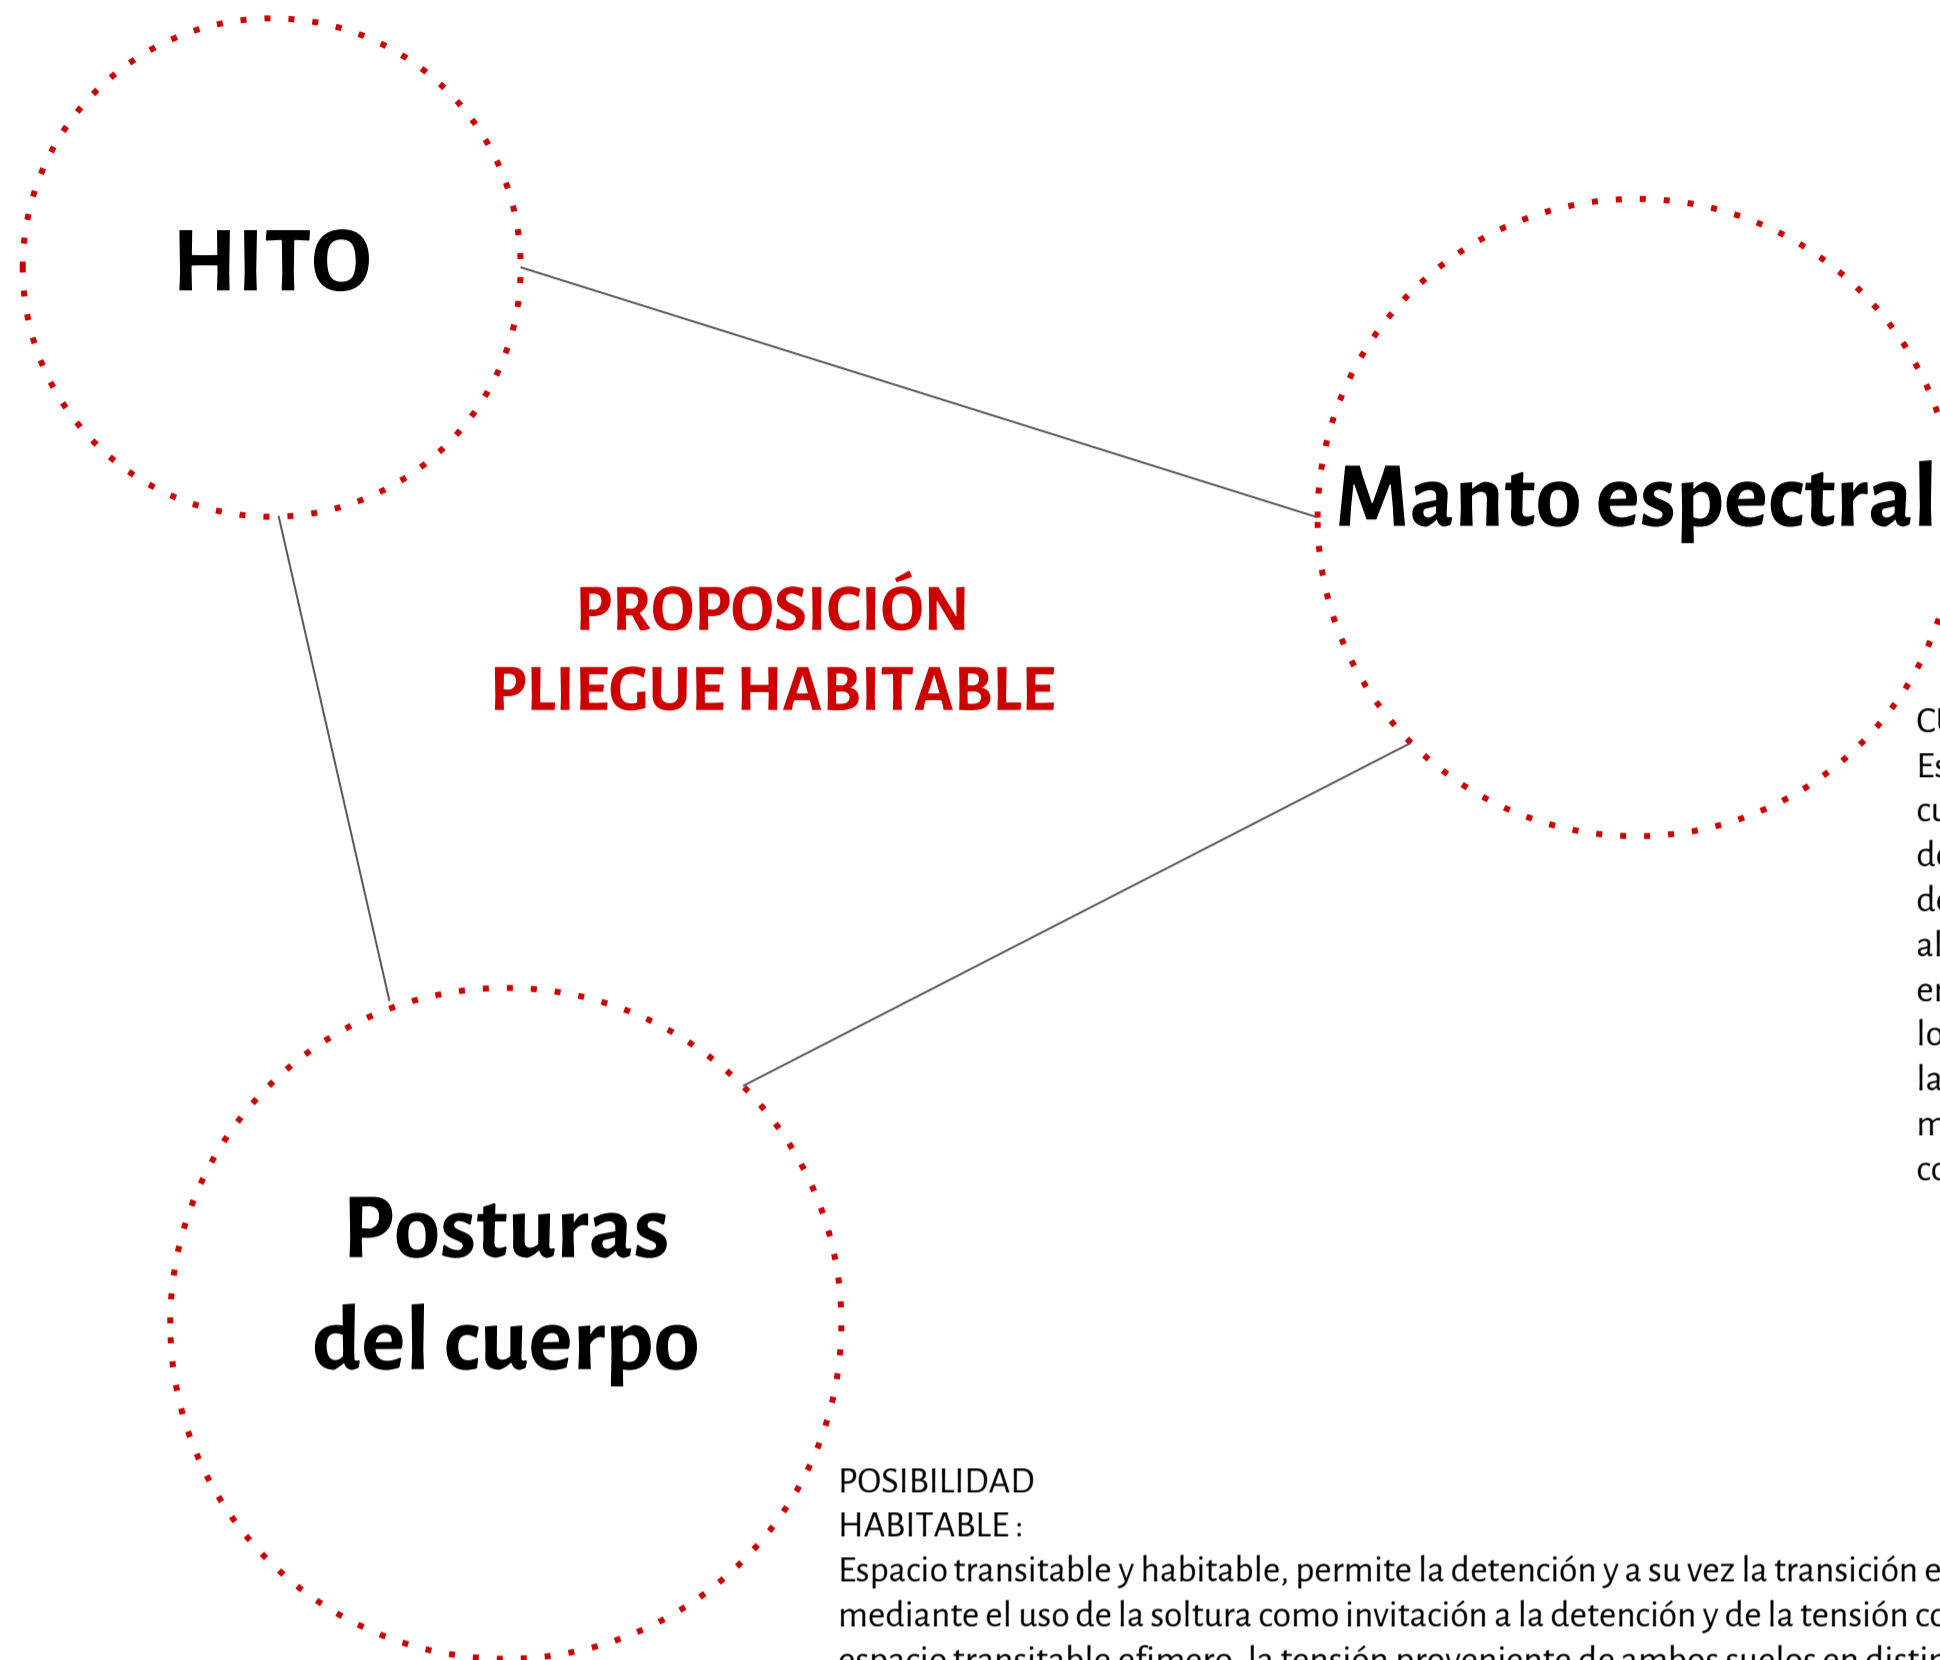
HITO

Manto espectral

PROPOSICIÓN
PLIEGUE HABITABLE

C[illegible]
Es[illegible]
cu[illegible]
de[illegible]
de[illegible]
al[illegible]
en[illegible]
lo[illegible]
la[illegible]
m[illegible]
co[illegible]

Posturas
del cuerpo

POSIBILIDAD
HABITABLE :
Espacio transitable y habitable, permite la detención y a su vez la transición e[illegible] mediante el uso de la soltura como invitación a la detención y de la tensión co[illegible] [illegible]